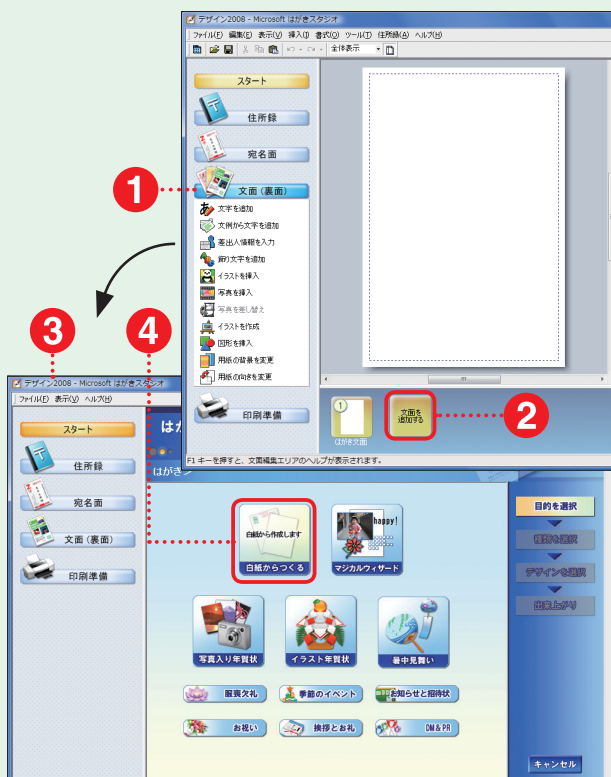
デザイン2008 - Microsoft はがきスタジオ
ファイル(F) 編集(E) 表示(V) 挿入(I) 書式(O) ツール(T) 住所録(A) ヘルプ(H)
全体表示

スタート
住所録
宛名面
文面（裏面）
文字を追加
文例から文字を追加
差出人情報を入力
飾り文字を追加
イラストを挿入
写真を挿入
写真を差し替え
イラストを作成
図形を挿入
用紙の背景を変更
用紙の向きを変更
印刷準備

1
2
3
4

はがき文面
文面を追加する

F1 キーを押すと、文面編集エリアのヘルプが表示されます。

デザイン2008 - Microsoft はがきスタジオ
ファイル(F) 表示(V) ヘルプ(H)
スタート
住所録
宛名面
文面（裏面）
印刷準備

はが
はがき

白紙から作成します
白紙からつくる
happy!
マジカルウィザード
写真入り年賀状
イラスト年賀状
暑中見舞い
服喪欠礼
季節のイベント
お知らせと招待状
お祝い
挨拶とお礼
DM＆PR

目的を選択
種類を選択
デザインを選択
出来上がり

キャンセル